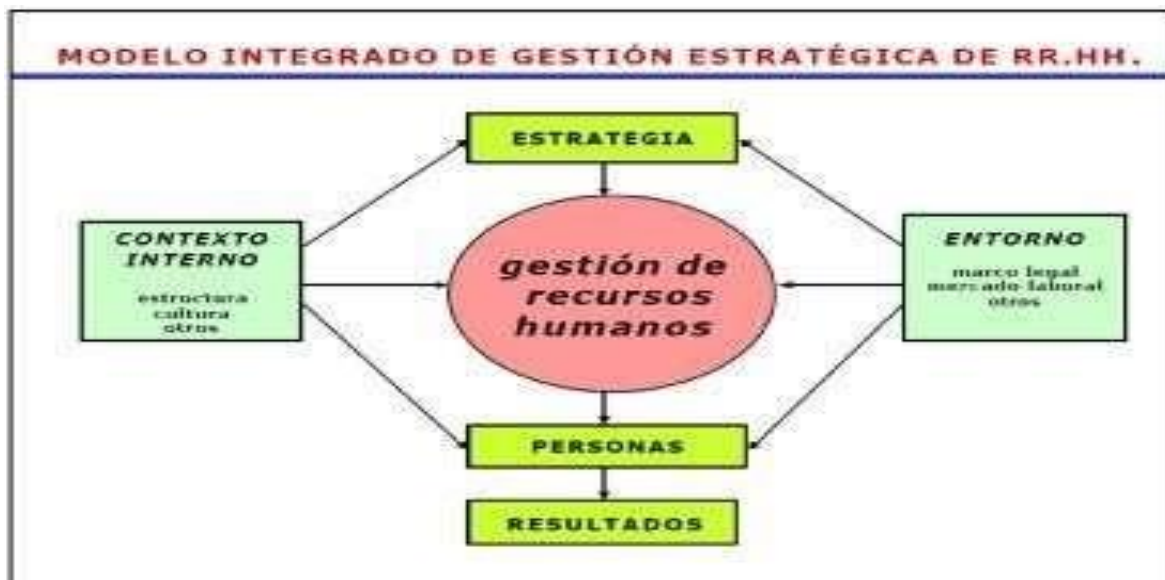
MODELO INTEGRADO DE GESTIÓN ESTRATÉGICA DE RR.HH.

ESTRATEGIA

CONTEXTO INTERNO

estructura
cultura
otros

gestión de recursos humanos

ENTORNO

marco legal
mercado laboral
otros

PERSONAS

RESULTADOS